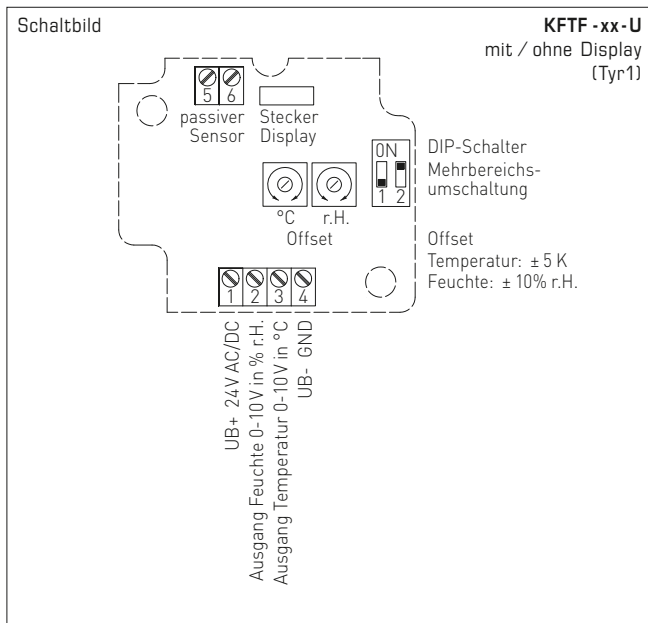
Schaltbild

**KFTF -xx-U**
mit / ohne Display
(Tyr1)

5 6
passiver Sensor

Stecker Display

ON
1 2
DIP-Schalter Mehrbereichsumschaltung

°C r.H.
Offset

Offset
Temperatur: ± 5 K
Feuchte: ± 10% r.H.

1 2 3 4

UB+ 24V AC/DC
Ausgang Feuchte 0-10 V in % r.H.
Ausgang Temperatur 0-10 V in °C
UB- GND